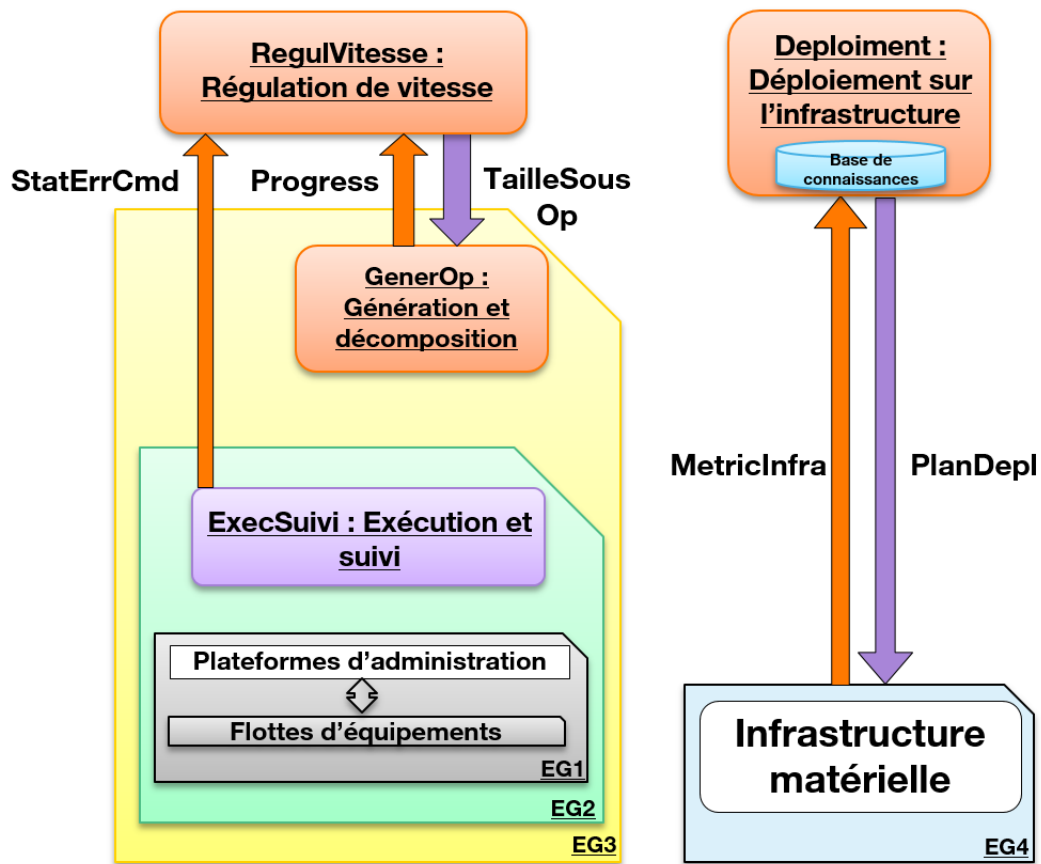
RegulVitesse : Régulation de vitesse

StatErrCmd

Progress

TailleSous Op

GenerOp : Génération et décomposition

ExecSuivi : Exécution et suivi

Plateformes d'administration

Flottes d'équipements

EG1

EG2

EG3

Deploiment : Déploiement sur l'infrastructure

Base de connaissances

MetricInfra

PlanDepl

Infrastructure matérielle

EG4